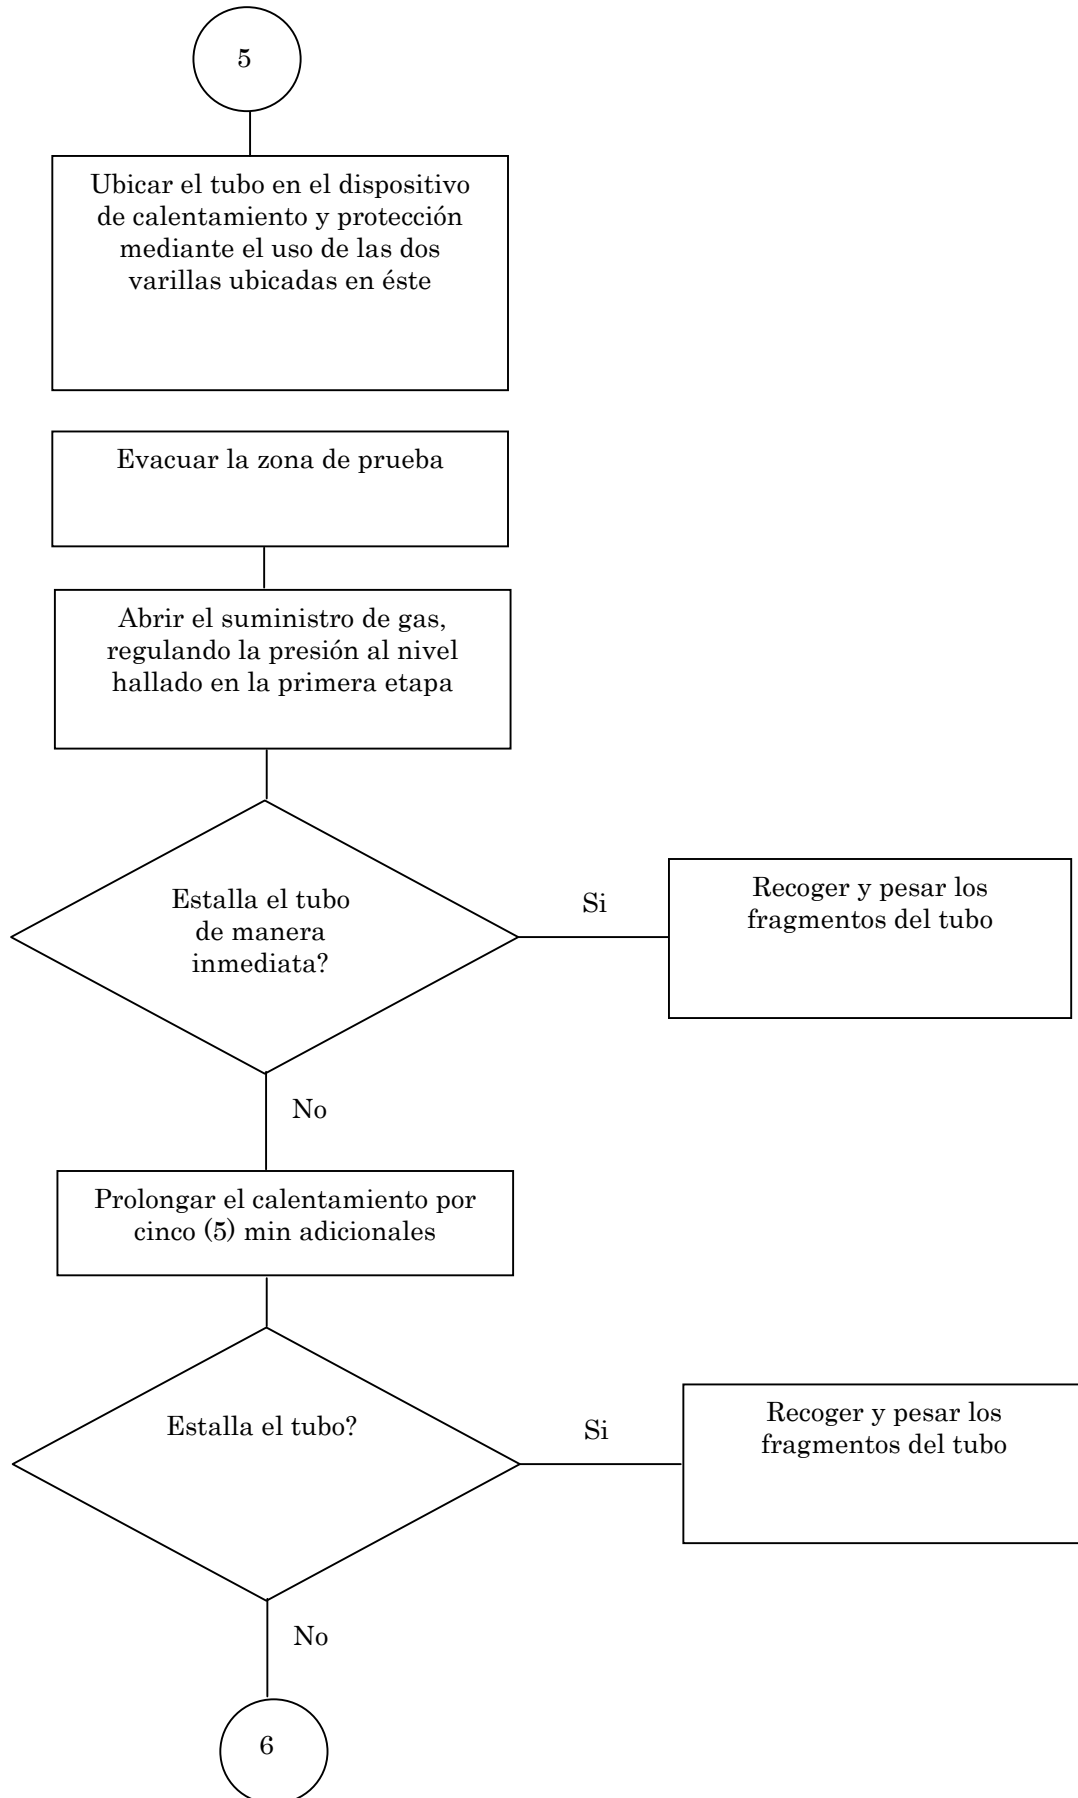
5

Ubicar el tubo en el dispositivo de calentamiento y protección mediante el uso de las dos varillas ubicadas en éste

Evacuar la zona de prueba

Abrir el suministro de gas, regulando la presión al nivel hallado en la primera etapa

Estalla el tubo de manera inmediata?

Si

Recoger y pesar los fragmentos del tubo

No

Prolongar el calentamiento por cinco (5) min adicionales

Estalla el tubo?

Si

Recoger y pesar los fragmentos del tubo

No

6